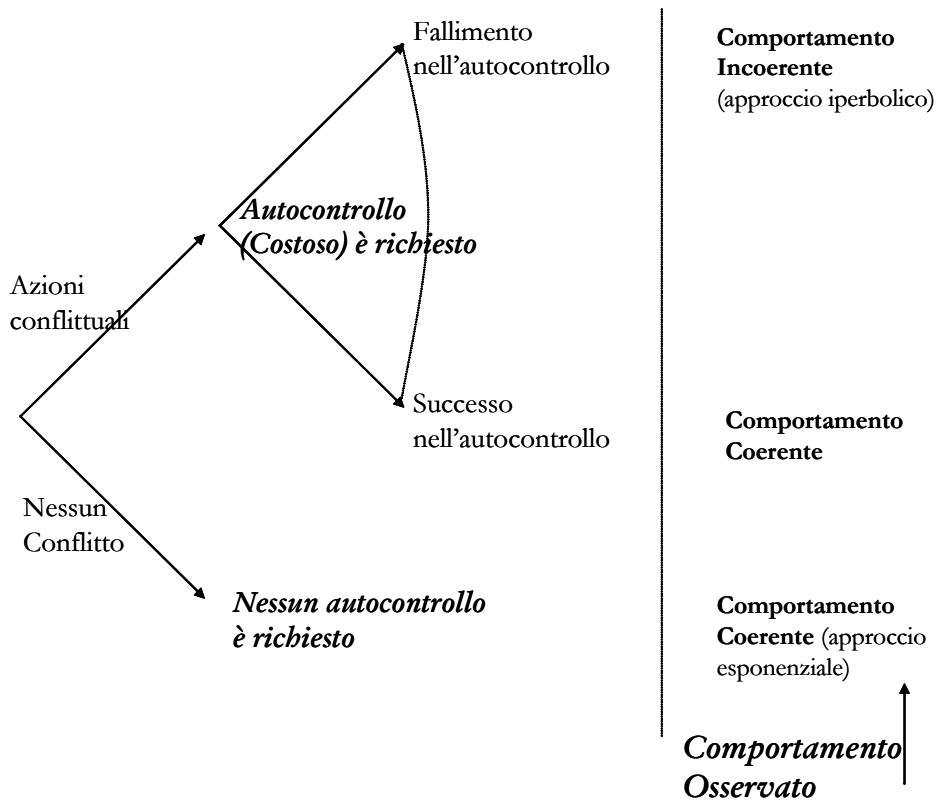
Fallimento nell'autocontrollo

Comportamento Incoerente (approccio iperbolico)

Autocontrollo (Costoso) è richiesto

Azioni conflittuali

Successo nell'autocontrollo

Comportamento Coerente

Nessun Conflitto

Nessun autocontrollo è richiesto

Comportamento Coerente (approccio esponenziale)

Comportamento Osservato